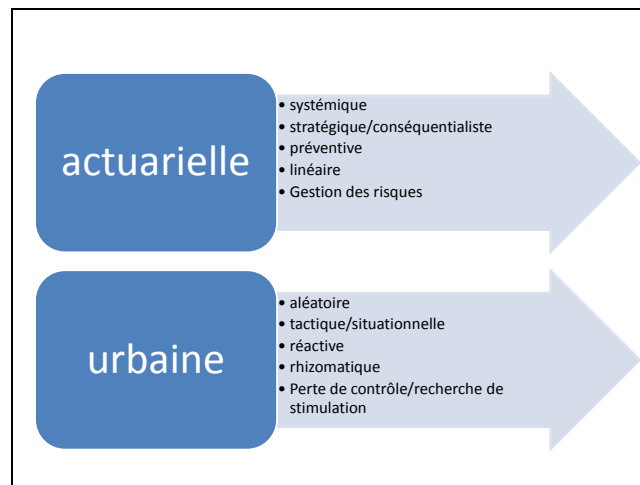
actuarielle

- systémique
- stratégique/conséquentialiste
- préventive
- linéaire
- Gestion des risques

urbaine

- aléatoire
- tactique/situationnelle
- réactive
- rhizomatique
- Perte de contrôle/recherche de stimulation